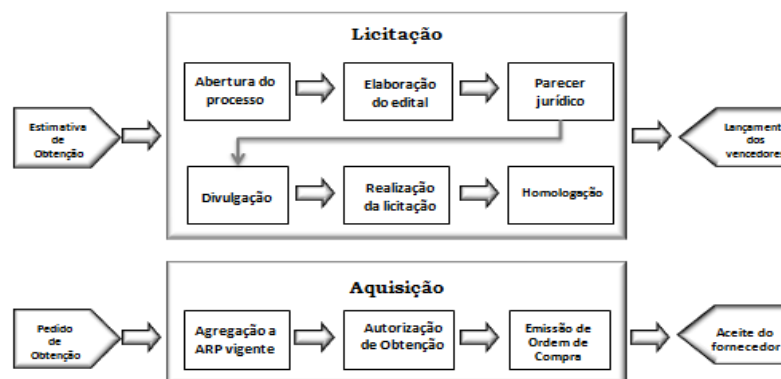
Licitação

Estimativa de Obtenção

Abertura do processo

Elaboração do edital

Parecer jurídico

Divulgação

Realização da licitação

Homologação

Lançament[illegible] dos vencedore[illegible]

Aquisição

Pedido de Obtenção

Agregação a ARP vigente

Autorização de Obtenção

Emissão de Ordem de Compra

Aceite do fornecedor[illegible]